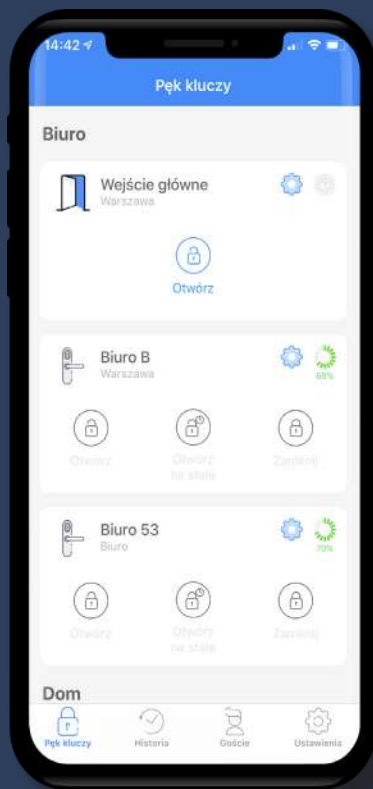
14:42

Pęk kluczy

Biuro

Wejście główne
Warszawa

Otwórz

Biuro B
Warszawa

65%

Otwórz

Otwórz na stałe

Zamknij

Biuro 53
Biuro

70%

Otwórz

Otwórz na stałe

Zamknij

Dom

Pęk kluczy

Historia

Goście

Ustawienia